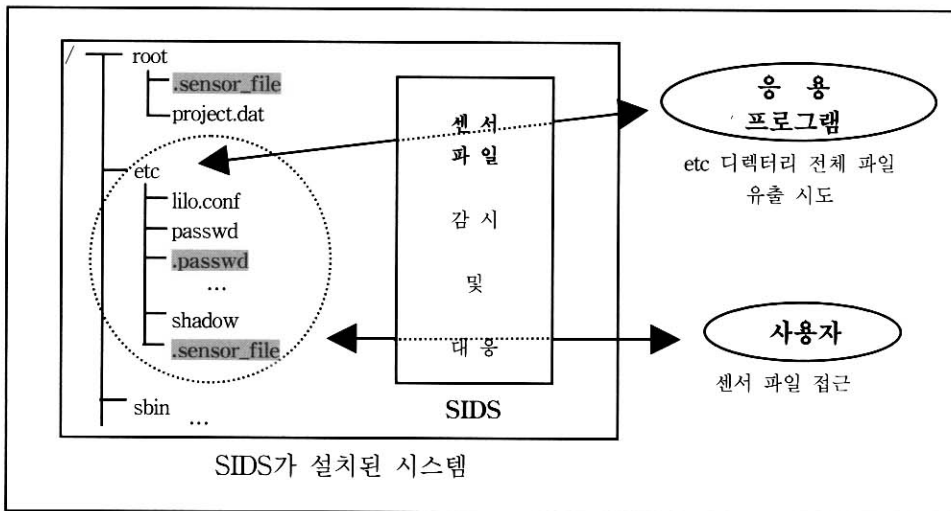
/ root
.sensor_file
project.dat
etc
lilo.conf
passwd
.passwd
...
shadow
.sensor_file
sbin ...

센서 파일 감시 및 대응

SIDS

응용 프로그램

etc 디렉터리 전체 파일 유출 시도

사용자

센서 파일 접근

SIDS가 설치된 시스템